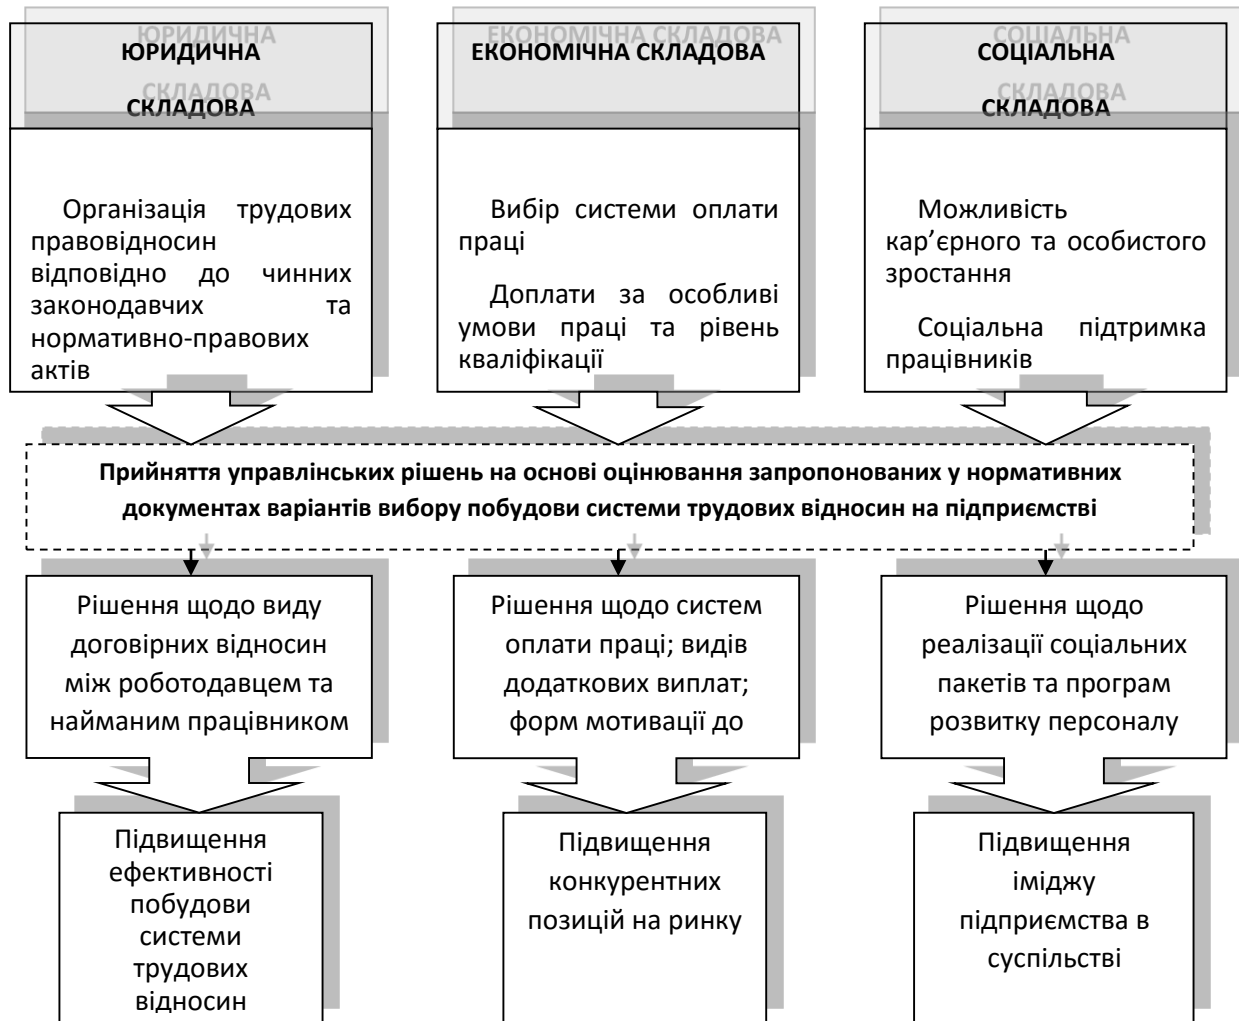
ЮРИДИЧНА СКЛАДОВА

ЕКОНОМІЧНА СКЛАДОВА

СОЦІАЛЬНА СКЛАДОВА

Організація трудових правовідносин відповідно до чинних законодавчих та нормативно-правових актів

Вибір системи оплати праці

Доплати за особливі умови праці та рівень кваліфікації

Можливість кар'єрного та особистого зростання

Соціальна підтримка працівників

Прийняття управлінських рішень на основі оцінювання запропонованих у нормативних документах варіантів вибору побудови системи трудових відносин на підприємстві

Рішення щодо виду договірних відносин між роботодавцем та найманим працівником

Рішення щодо систем оплати праці; видів додаткових виплат; форм мотивації до

Рішення щодо реалізації соціальних пакетів та програм розвитку персоналу

Підвищення ефективності побудови системи трудових відносин

Підвищення конкурентних позицій на ринку

Підвищення іміджу підприємства в суспільстві